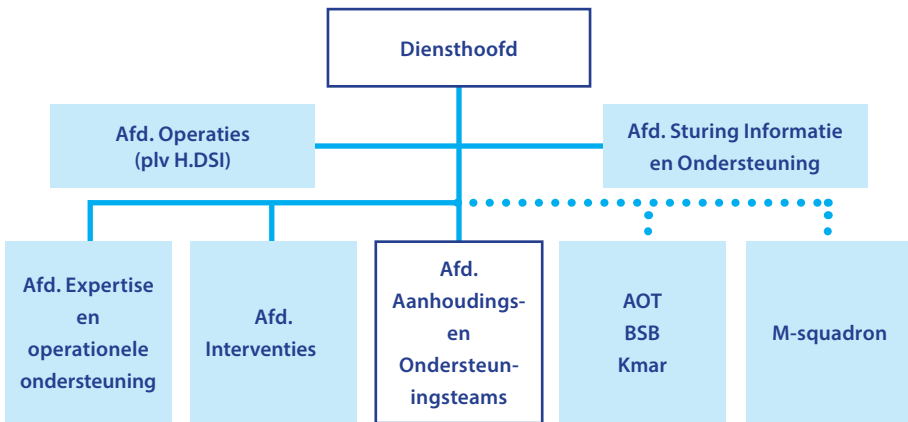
Diensthoofd

Afd. Operaties (plv H.DSI)

Afd. Sturing Informatie en Ondersteuning

Afd. Expertise en operationele ondersteuning

Afd. Interventies

Afd. Aanhoudings- en Ondersteuningsteams

AOT
BSB
Kmar

M-squadron